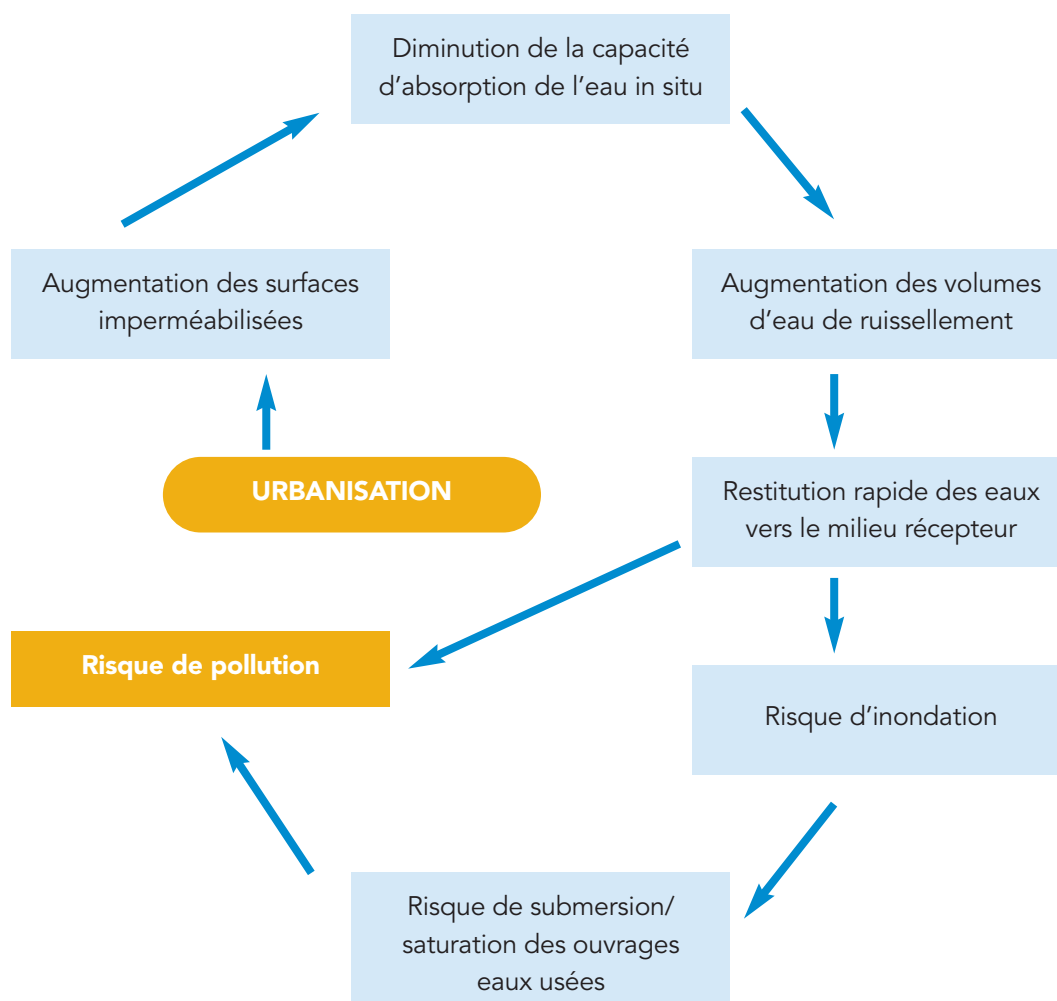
Diminution de la capacité d’absorption de l’eau in situ

Augmentation des surfaces imperméabilisées

Augmentation des volumes d’eau de ruissellement

URBANISATION

Restitution rapide des eaux vers le milieu récepteur

Risque de pollution

Risque d’inondation

Risque de submersion/ saturation des ouvrages eaux usées